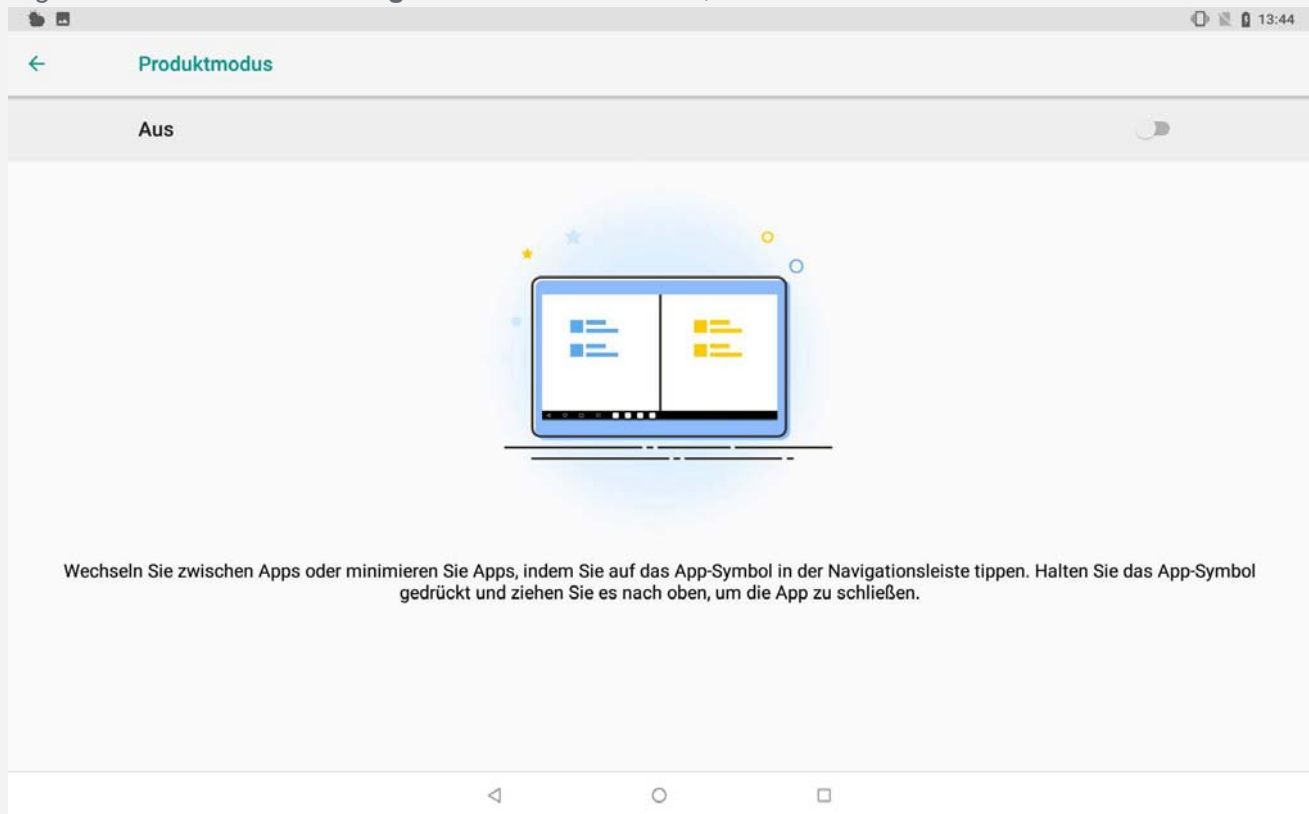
13:44

Produktmodus

Aus

Wechseln Sie zwischen Apps oder minimieren Sie Apps, indem Sie auf das App-Symbol in der Navigationsleiste tippen. Halten Sie das App-Symbol gedrückt und ziehen Sie es nach oben, um die App zu schließen.